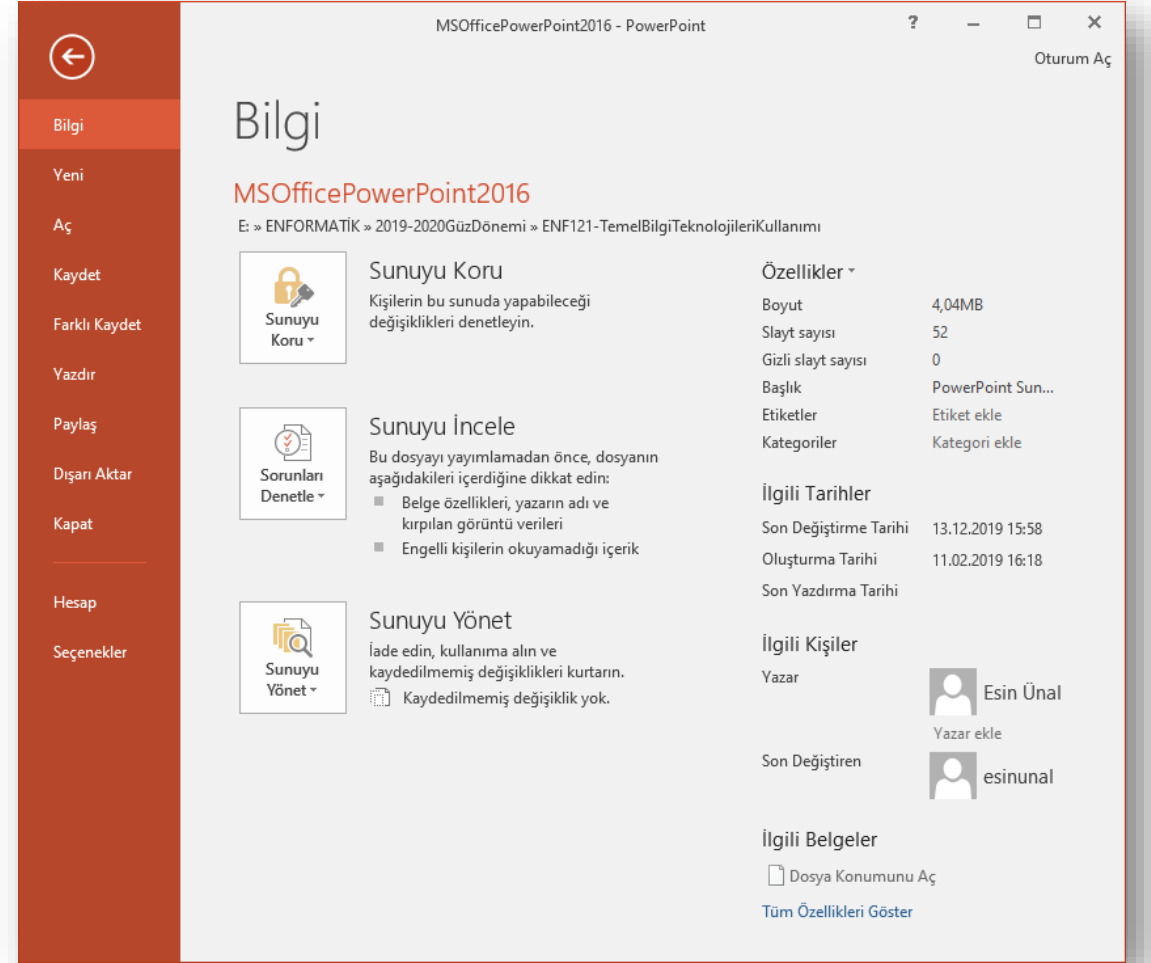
MSOfficePowerPoint2016 - PowerPoint

? – ☐ ✕

Oturum Aç

Bilgi
Yeni
Aç
Kaydet
Farklı Kaydet
Yazdır
Paylaş
Dışarı Aktar
Kapat
Hesap
Seçenekler

Bilgi

MSOfficePowerPoint2016

E: » ENFORMATİK » 2019-2020GüzDönemi » ENF121-TemelBilgiTeknolojileriKullanımı

Sunuyu Koru

Sunuyu Koru
Kişilerin bu sunuda yapabileceği değişiklikleri denetleyin.

Sorunları Denetle

Sunuyu İncele
Bu dosyayı yayımlamadan önce, dosyanın aşağıdakileri içerdiğine dikkat edin:
Belge özellikleri, yazarın adı ve kırpılan görüntü verileri
Engelli kişilerin okuyamadığı içerik

Sunuyu Yönet

Sunuyu Yönet
İade edin, kullanıma alın ve kaydedilmemiş değişiklikleri kurtarın.
Kaydedilmemiş değişiklik yok.

Özellikler

| | |
|---|---|
| Boyut | 4,04MB |
| Slayt sayısı | 52 |
| Gizli slayt sayısı | 0 |
| Başlık | PowerPoint Sun... |
| Etiketler | Etiket ekle |
| Kategoriler | Kategori ekle |

İlgili Tarihler

| | |
|---|---|
| Son Değiştirme Tarihi | 13.12.2019 15:58 |
| Oluşturma Tarihi | 11.02.2019 16:18 |
| Son Yazdırma Tarihi | |

İlgili Kişiler

Yazar
Esin Ünal
Yazar ekle

Son Değiştiren
esinunal

İlgili Belgeler

Dosya Konumunu Aç

Tüm Özellikleri Göster